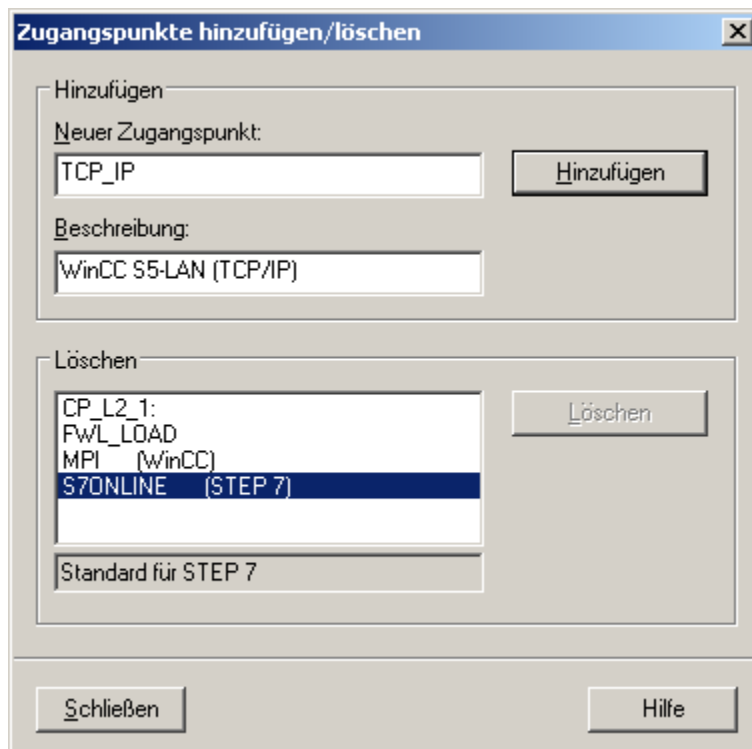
Zugangspunkte hinzufügen/löschen

Hinzufügen

Neuer Zugangspunkt:

TCP_IP

Hinzufügen

Beschreibung:

WinCC S5-LAN (TCP/IP)

Löschen

CP_L2_1:
PWL_LOAD
MPI (WinCC)
S7ONLINE (STEP 7)

Löschen

Standard für STEP 7

Schließen

Hilfe